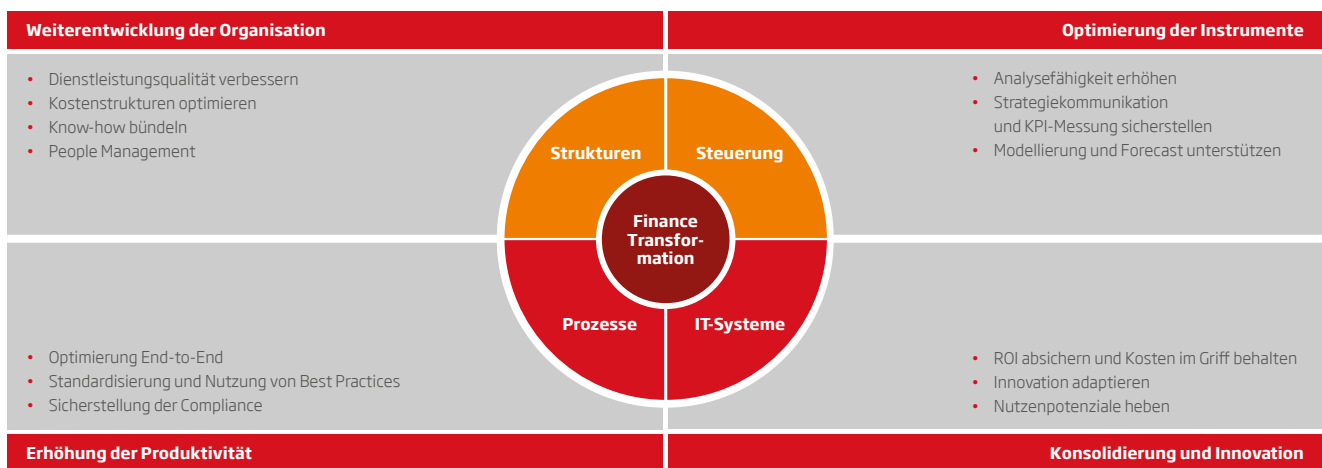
Weiterentwicklung der Organisation

- Dienstleistungsqualität verbessern
- Kostenstrukturen optimieren
- Know-how bündeln
- People Management

Optimierung der Instrumente

- Analysefähigkeit erhöhen
- Strategiekommunikation und KPI-Messung sicherstellen
- Modellierung und Forecast unterstützen

Strukturen

Steuerung

Finance Transformation

Prozesse

IT-Systeme

- Optimierung End-to-End
- Standardisierung und Nutzung von Best Practices
- Sicherstellung der Compliance

- ROI absichern und Kosten im Griff behalten
- Innovation adaptieren
- Nutzenpotenziale heben

Erhöhung der Produktivität

Konsolidierung und Innovation